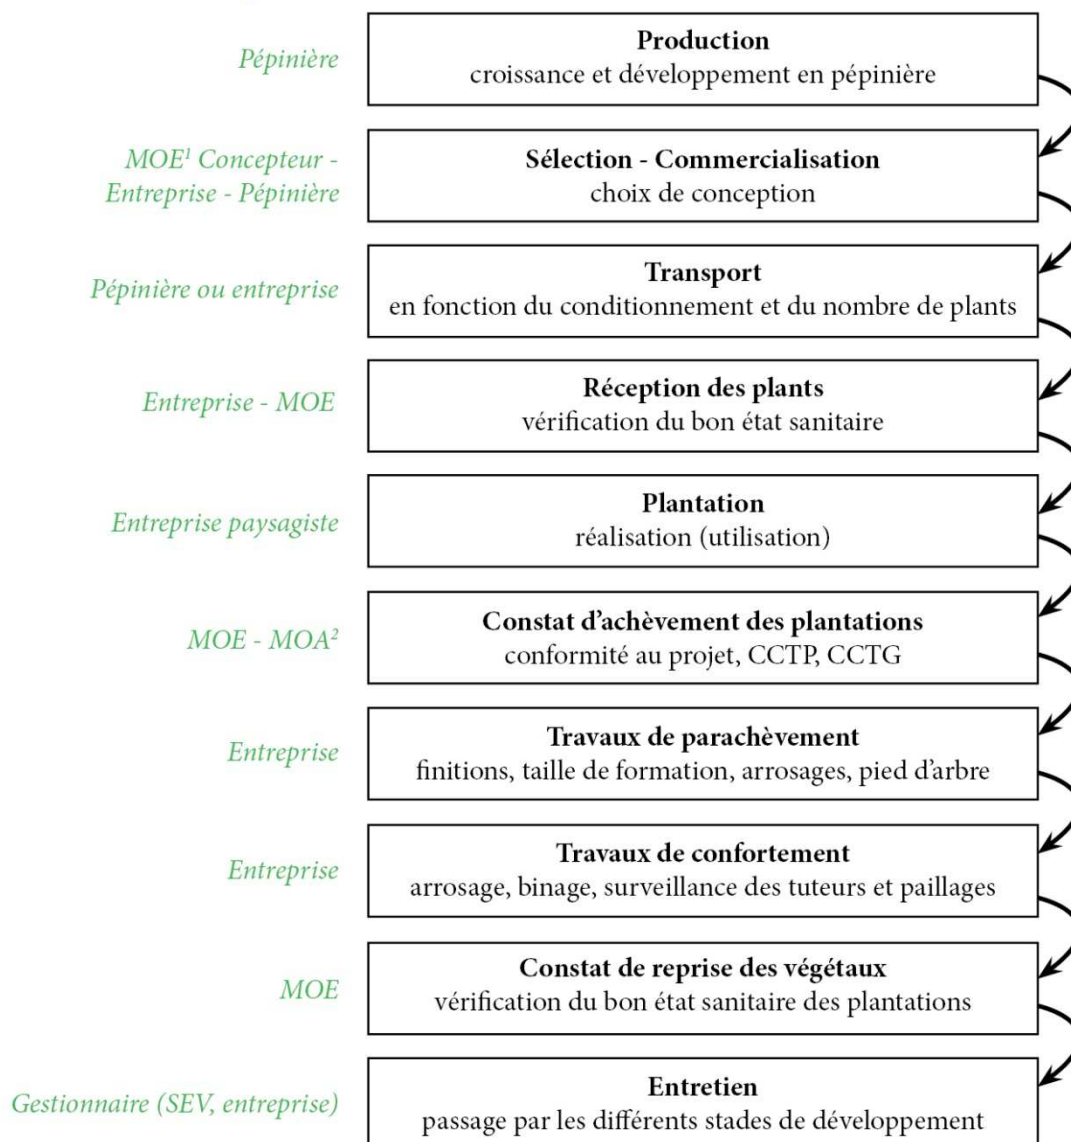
Pépinière

**Production**
croissance et développement en pépinière

MOE$^1$ Concepteur - Entreprise - Pépinière

**Sélection - Commercialisation**
choix de conception

Pépinière ou entreprise

**Transport**
en fonction du conditionnement et du nombre de plants

Entreprise - MOE

**Réception des plants**
vérification du bon état sanitaire

Entreprise paysagiste

**Plantation**
réalisation (utilisation)

MOE - MOA$^2$

**Constat d'achèvement des plantations**
conformité au projet, CCTP, CCTG

Entreprise

**Travaux de parachèvement**
finitions, taille de formation, arrosages, pied d'arbre

Entreprise

**Travaux de confortement**
arrosage, binage, surveillance des tuteurs et paillages

MOE

**Constat de reprise des végétaux**
vérification du bon état sanitaire des plantations

Gestionnaire (SEV, entreprise)

**Entretien**
passage par les différents stades de développement